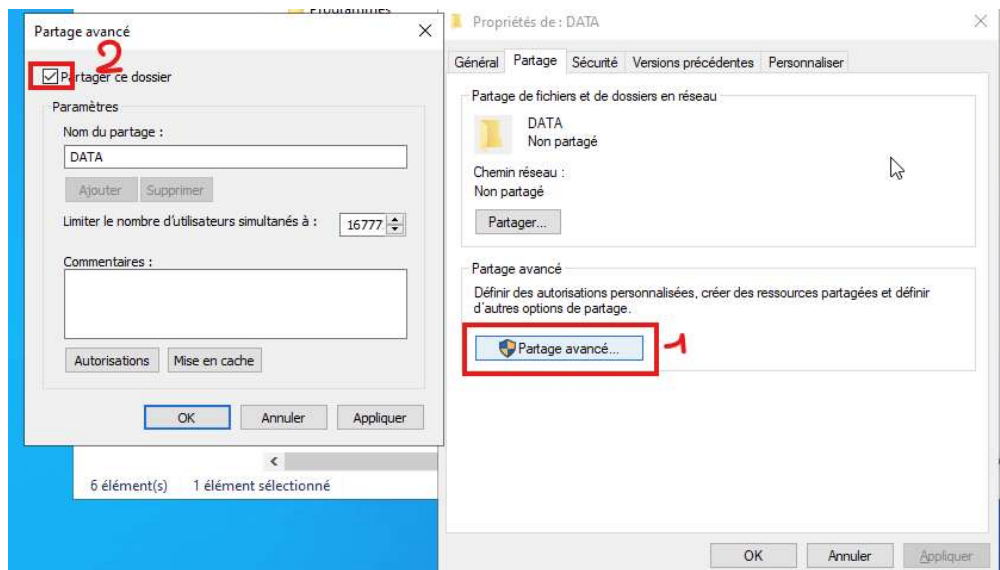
Partage avancé
Programmes
2
Partager ce dossier
Paramètres
Nom du partage :
DATA
Ajouter Supprimer
Limiter le nombre d'utilisateurs simultanés à : 16777
Commentaires :
Autorisations Mise en cache
OK Annuler Appliquer
<
6 élément(s) 1 élément sélectionné

Propriétés de : DATA
Général Partage Sécurité Versions précédentes Personnaliser
Partage de fichiers et de dossiers en réseau
DATA
Non partagé
Chemin réseau :
Non partagé
Partager...
Partage avancé
Définir des autorisations personnalisées, créer des ressources partagées et définir d'autres options de partage.
Partage avancé...
1
OK Annuler Appliquer